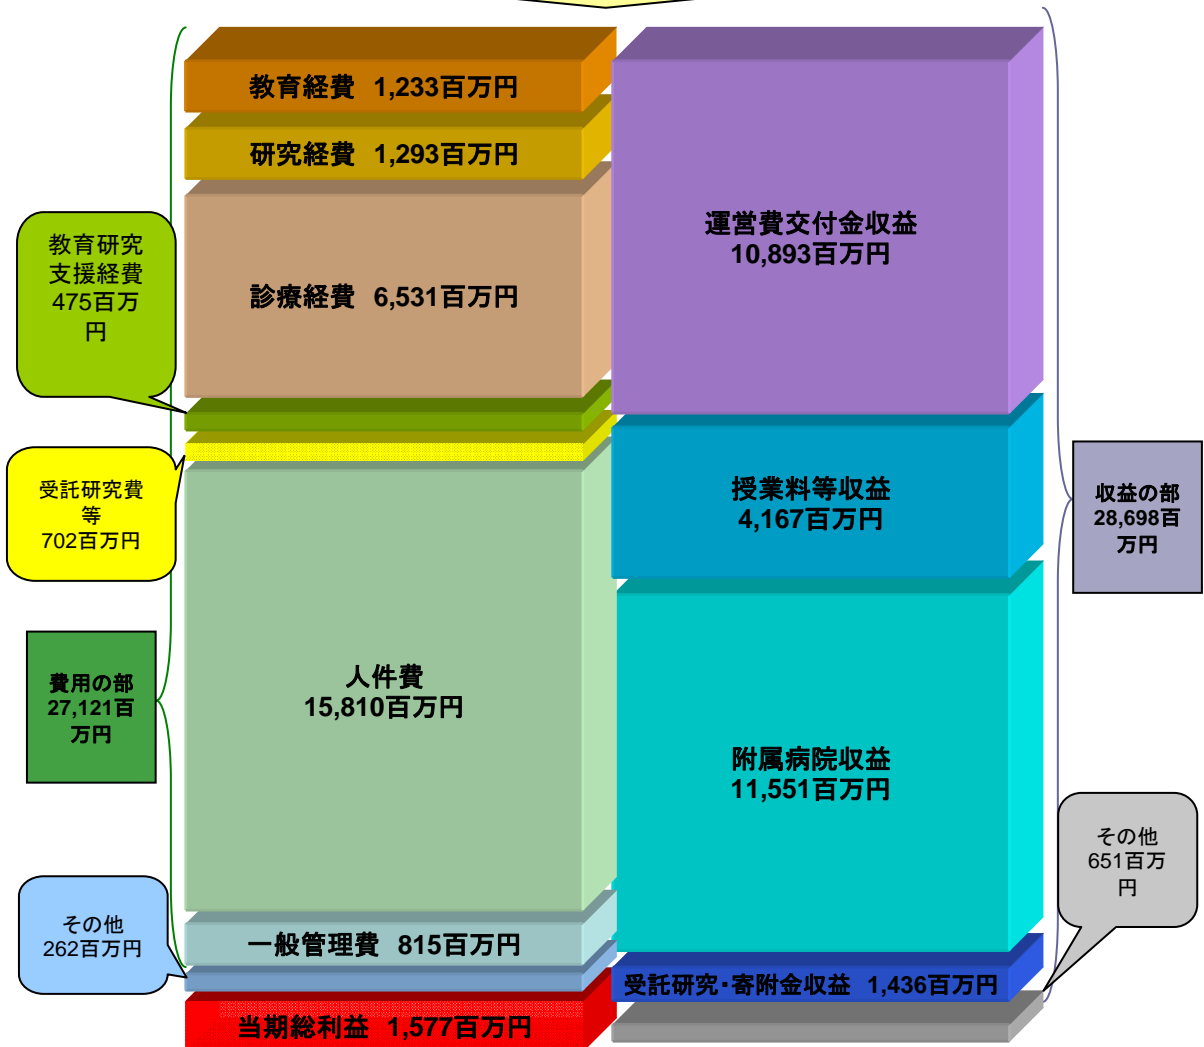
教育経費 1,233百万円

研究経費 1,293百万円

診療経費 6,531百万円

教育研究支援経費475百万円

受託研究費等702百万円

人件費 15,810百万円

費用の部 27,121百万円

一般管理費 815百万円

その他 262百万円

当期総利益 1,577百万円

運営費交付金収益 10,893百万円

授業料等収益 4,167百万円

収益の部 28,698百万円

附属病院収益 11,551百万円

その他 651百万円

受託研究・寄附金収益 1,436百万円